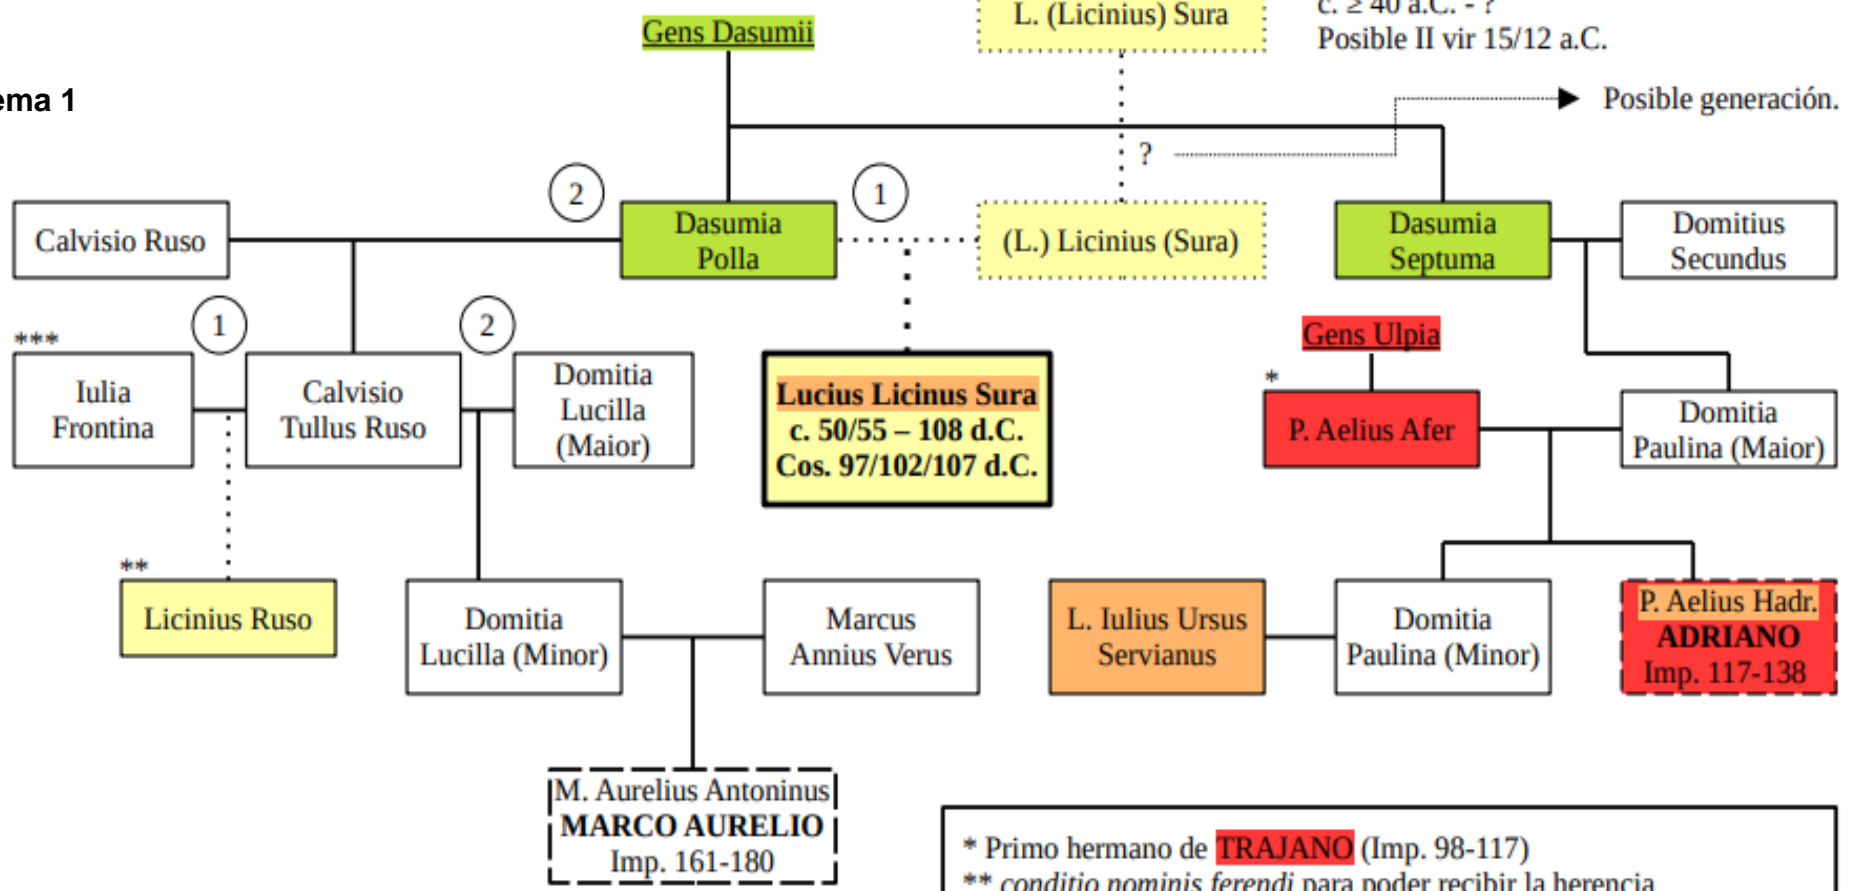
ema 1

Gens Dasumii

L. (Licinius) Sura

c. ≥ 40 a.C. - ?
Posible II vir 15/12 a.C.

Posible generación.

?

2

1

Calvisio Ruso

Dasumia Polla

(L.) Licinius (Sura)

Dasumia Septuma

Domitius Secundus

***

1

2

Iulia Frontina

Calvisio Tullus Ruso

Domitia Lucilla (Maior)

Lucius Licinus Sura
c. 50/55 – 108 d.C.
Cos. 97/102/107 d.C.

Gens Ulpia

*

P. Aelius Afer

Domitia Paulina (Maior)

**

Licinius Ruso

Domitia Lucilla (Minor)

Marcus Annius Verus

L. Iulius Ursus Servianus

Domitia Paulina (Minor)

P. Aelius Hadr.
ADRIANO
Imp. 117-138

M. Aurelius Antoninus
MARCO AURELIO
Imp. 161-180

* Primo hermano de TRAJANO (Imp. 98-117)
** conditio nominis ferendi para poder recibir la herencia